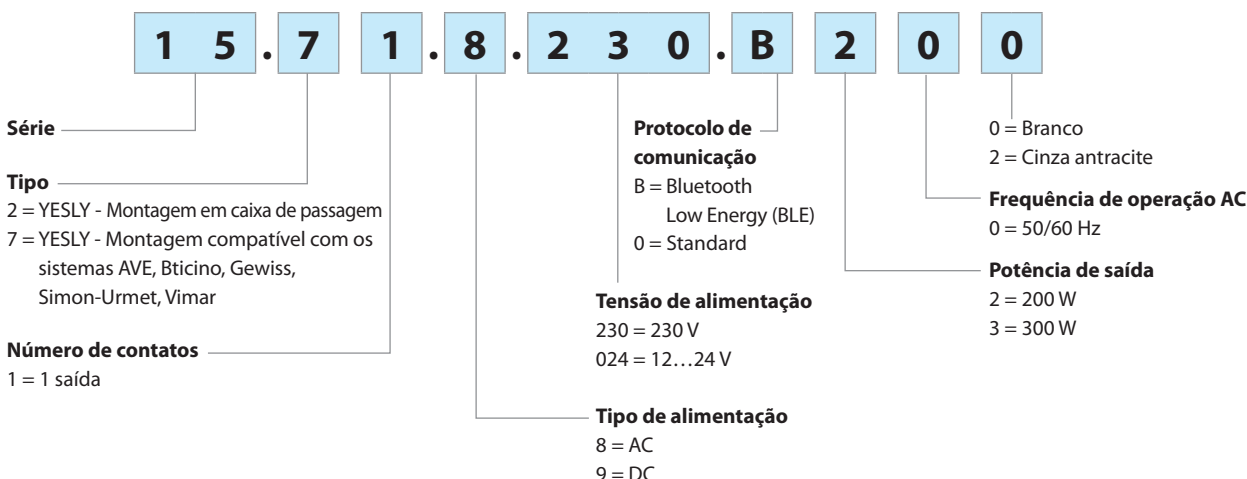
1 5 . 7 1 . 8 . 2 3 0 . B 2 0 0

Série

Tipo
2 = YESLY - Montagem em caixa de passagem
7 = YESLY - Montagem compatível com os sistemas AVE, Bticino, Gewiss, Simon-Urmet, Vimar

Número de contatos
1 = 1 saída

Protocolo de comunicação
B = Bluetooth Low Energy (BLE)
0 = Standard

Tensão de alimentação
230 = 230 V
024 = 12…24 V

Tipo de alimentação
8 = AC
9 = DC

0 = Branco
2 = Cinza antracite

Frequência de operação AC
0 = 50/60 Hz

Potência de saída
2 = 200 W
3 = 300 W